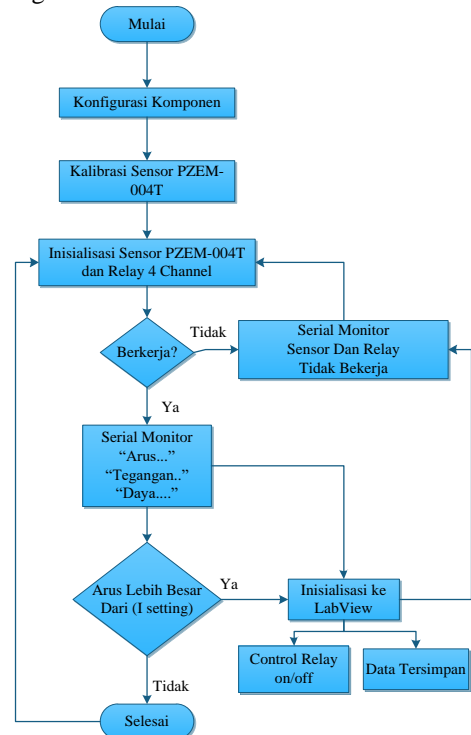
Mulai

Konfigurasi Komponen

Kalibrasi Sensor PZEM-004T

Inisialisasi Sensor PZEM-004T dan Relay 4 Channel

Berkerja?

Tidak

Serial Monitor Sensor Dan Relay Tidak Bekerja

Ya

Serial Monitor “Arus...” “Tegangan..” “Daya....”

Arus Lebih Besar Dari (I setting)

Ya

Inisialisasi ke LabView

Control Relay on/off

Data Tersimpan

Tidak

Selesai